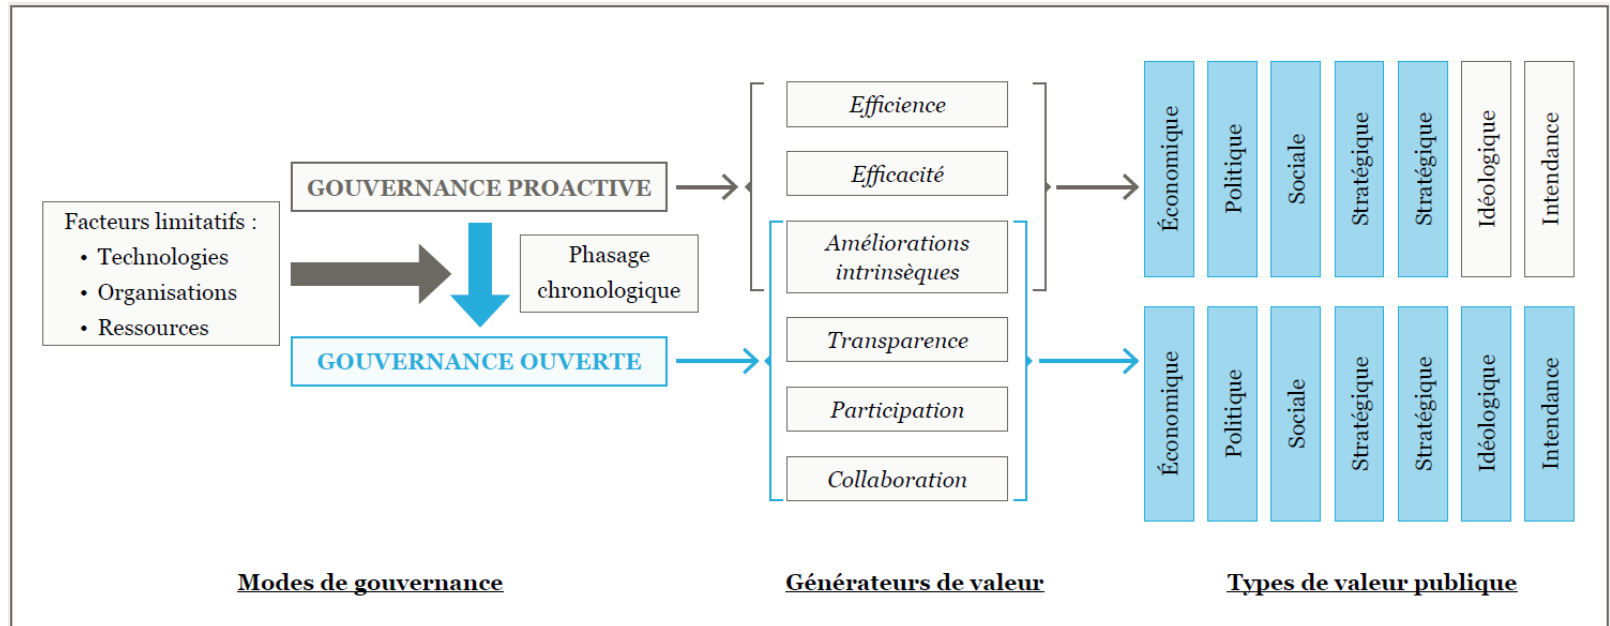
Facteurs limitatifs :
• Technologies
• Organisations
• Ressources

GOUVERNANCE PROACTIVE

Phasage chronologique

GOUVERNANCE OUVERTE

Efficience

Efficacité

Améliorations intrinsèques

Transparence

Participation

Collaboration

Économique

Politique

Sociale

Stratégique

Stratégique

Idéologique

Intendance

Économique

Politique

Sociale

Stratégique

Stratégique

Idéologique

Intendance

Modes de gouvernance

Générateurs de valeur

Types de valeur publique